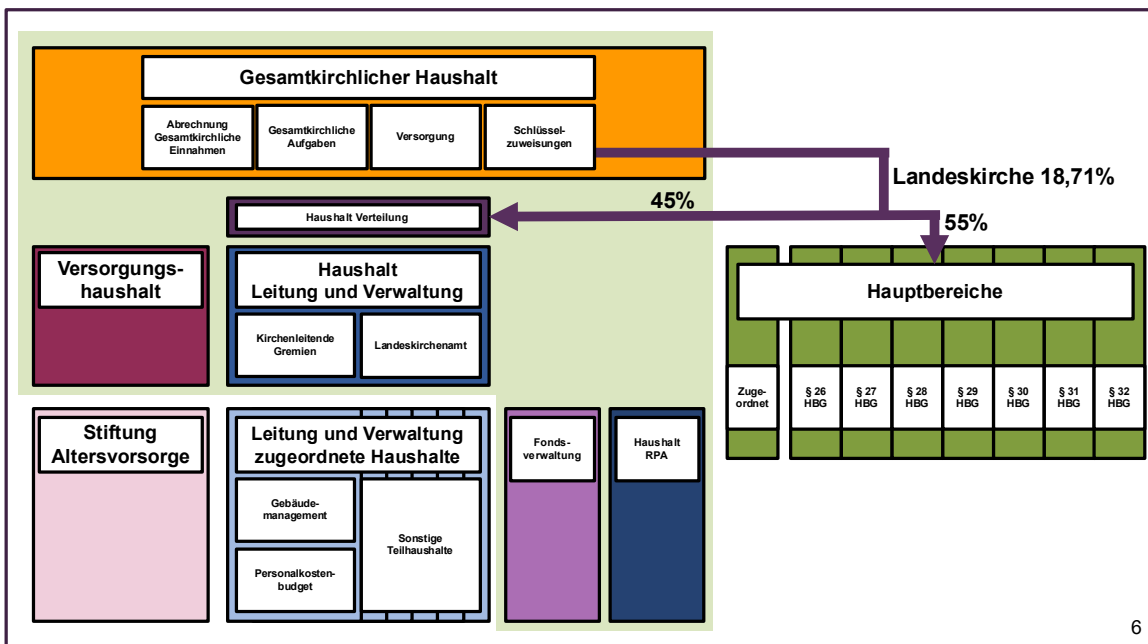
Gesamtkirchlicher Haushalt

Abrechnung Gesamtkirchliche Einnahmen

Gesamtkirchliche Aufgaben

Versorgung

Schlüsselzuweisungen

Landeskirche 18,71%

45%

55%

Haushalt Verteilung

Versorgungshaushalt

Haushalt Leitung und Verwaltung

Kirchenleitende Gremien

Landeskirchenamt

Hauptbereiche

Zugeordnet

§ 26 HBG

§ 27 HBG

§ 28 HBG

§ 29 HBG

§ 30 HBG

§ 31 HBG

§ 32 HBG

Stiftung Altersvorsorge

Leitung und Verwaltung zugeordnete Haushalte

Gebäudemanagement

Sonstige Teilhaushalte

Personalkostenbudget

Fondsverwaltung

Haushalt RPA

6